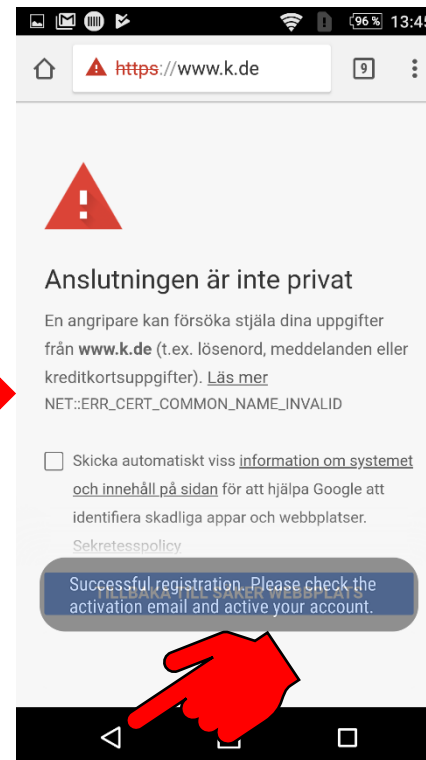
96% 13:45

https://www.k.de

9

Anslutningen är inte privat

En angripare kan försöka stjäla dina uppgifter från www.k.de (t.ex. lösenord, meddelanden eller kreditkortsuppgifter). Läs mer

NET::ERR_CERT_COMMON_NAME_INVALID

Skicka automatiskt viss information om systemet och innehåll på sidan för att hjälpa Google att identifiera skadliga appar och webbplatser. Sekretesspolicy

TILLBAKA TILL SÄKER WEBBPLATS

Successful registration. Please check the activation email and active your account.